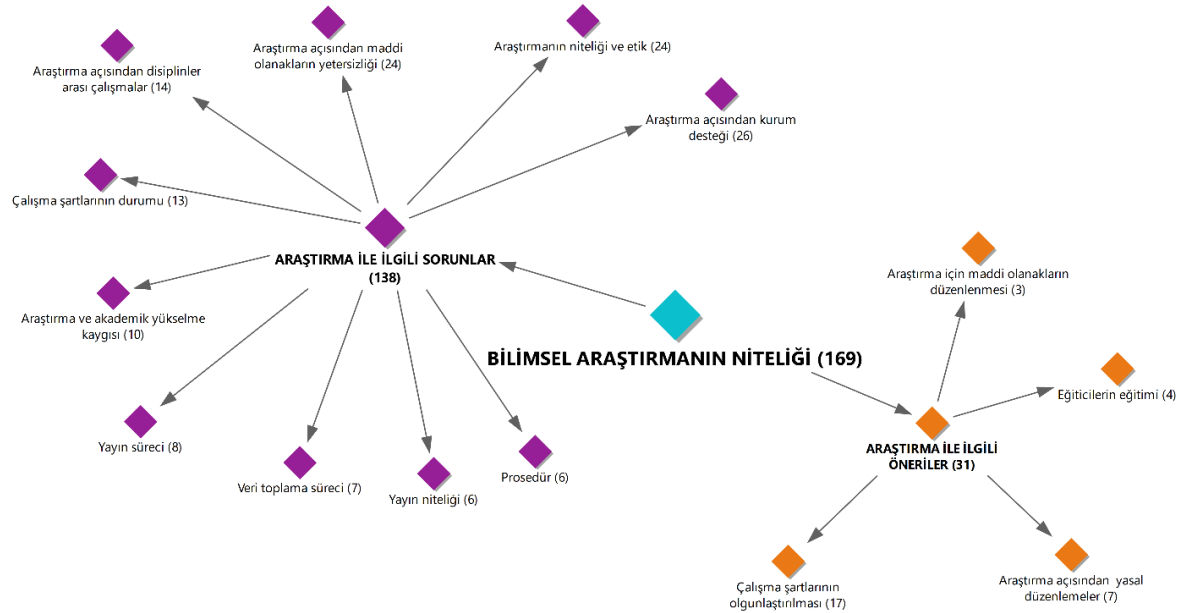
Araştırma açısından maddi olanakların yetersizliği (24)

Araştırmanın niteliği ve etik (24)

Araştırma açısından disiplinler arası çalışmalar (14)

Araştırma açısından kurum desteği (26)

Çalışma şartlarının durumu (13)

ARAŞTIRMA İLE İLGİLİ SORUNLAR (138)

Araştırma için maddi olanakların düzenlenmesi (3)

Araştırma ve akademik yükselme kaygısı (10)

BİLİMSEL ARAŞTIRMANIN NİTELİĞİ (169)

Eğiticilerin eğitimi (4)

Yayın süreci (8)

ARAŞTIRMA İLE İLGİLİ ÖNERİLER (31)

Prosedür (6)

Veri toplama süreci (7)

Yayın niteliği (6)

Çalışma şartlarının olgunlaştırılması (17)

Araştırma açısından yasal düzenlemeler (7)